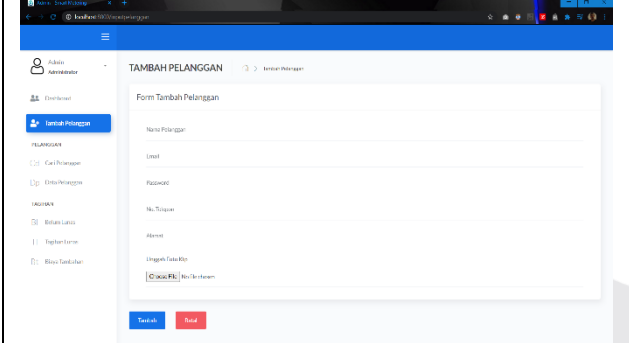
Admin - SmartPhilology
localhost:8080/tambahpelanggan
Admin
Administrator
Dashboard
Tambah Pelanggan
PELANGGAN
Cari Pelanggan
Data Pelanggan
TAGIHAN
Belum Lunas
Tagihan Lunas
Biaya Tambahan
TAMBAH PELANGGAN
> Tambah Pelanggan
Form Tambah Pelanggan
Nama Pelanggan
Email
Password
No. Telepon
Alamat
Unggah Foto KTP
Choose File No file chosen
Tambah
Batal